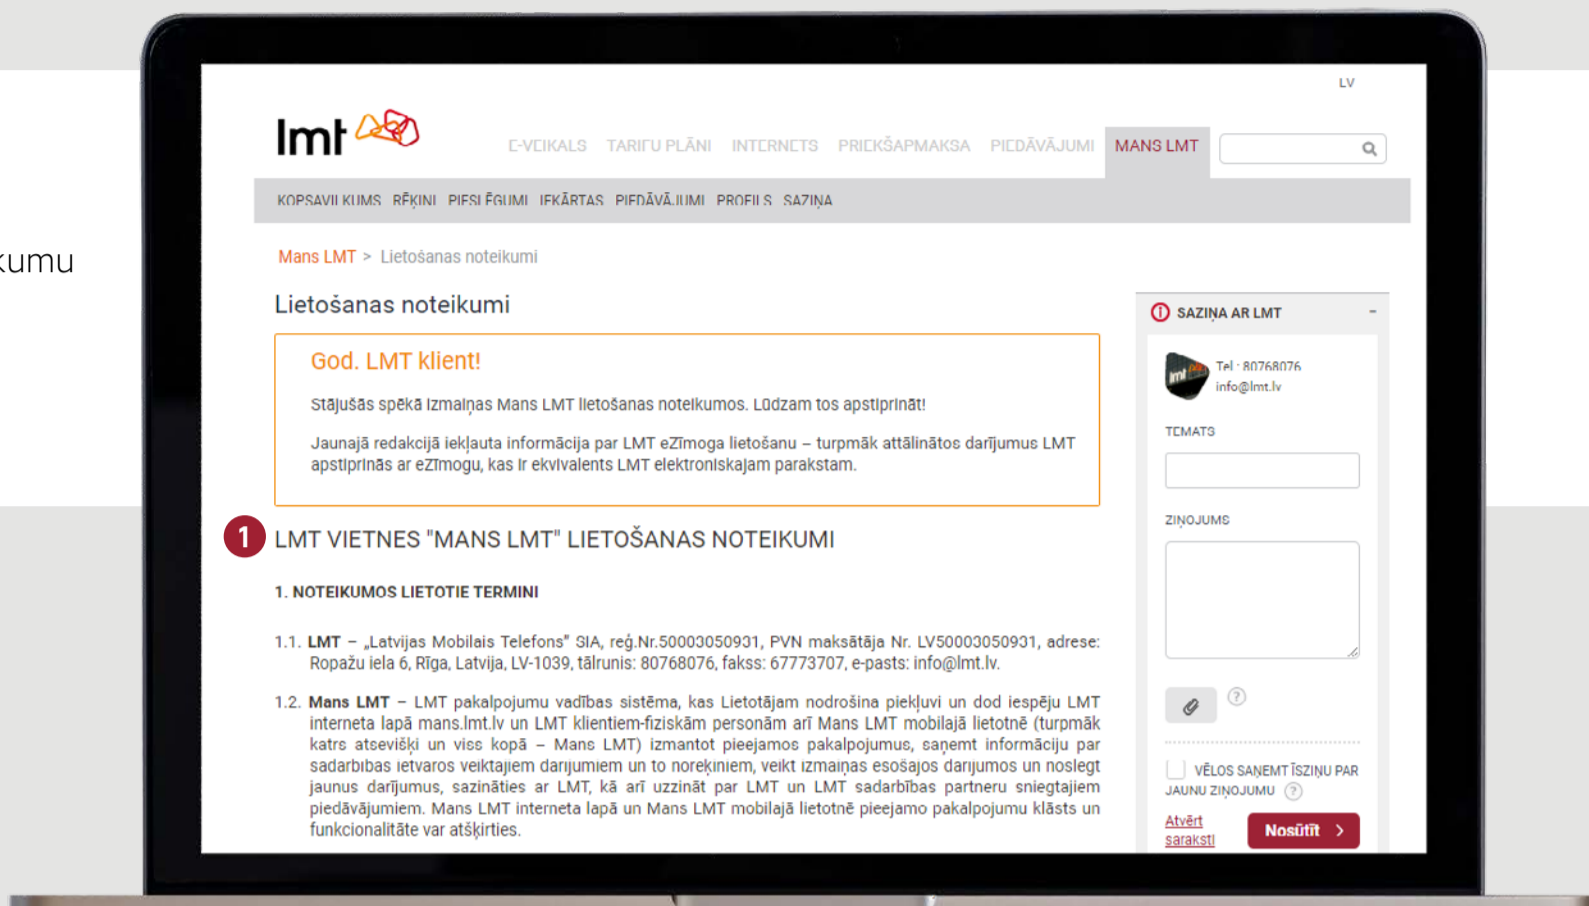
kumu

LV

lmt

E-VEIKALS TARIFU PLĀNI INTERNETS PRIEKŠAPMAKSA PIEDĀVĀJUMI MANS LMT

KOPSAVILKUMS RĒĶINI PIESLĒGUMI IEKĀRTAS PIEDĀVĀJUMI PROFILS SAZIŅA

Mans LMT > Lietošanas noteikumi

Lietošanas noteikumi

God. LMT klient!

Stājušās spēkā izmaiņas Mans LMT lietošanas noteikumos. Lūdzam tos apstiprināt!

Jaunajā redakcijā iekļauta informācija par LMT eZīmoga lietošanu – turpmāk attālinātos darījumus LMT apstiprinās ar eZīmogu, kas ir ekvivalents LMT elektroniskajam parakstam.

1

LMT VIETNES "MANS LMT" LIETOŠANAS NOTEIKUMI

1. NOTEIKUMOS LIETOTIE TERMINI

1.1. LMT – „Latvijas Mobilais Telefons" SIA, reģ.Nr.50003050931, PVN maksātāja Nr. LV50003050931, adrese: Ropažu iela 6, Rīga, Latvija, LV-1039, tālrunis: 80768076, fakss: 67773707, e-pasts: info@lmt.lv.

1.2. Mans LMT – LMT pakalpojumu vadības sistēma, kas Lietotājam nodrošina piekļuvi un dod iespēju LMT interneta lapā mans.lmt.lv un LMT klientiem-fiziskām personām arī Mans LMT mobilajā lietotnē (turpmāk katrs atsevišķi un viss kopā – Mans LMT) izmantot pieejamos pakalpojumus, saņemt informāciju par sadarbības ietvaros veiktajiem darījumiem un to norēķiniem, veikt izmaiņas esošajos darījumos un noslēgt jaunus darījumus, sazināties ar LMT, kā arī uzzināt par LMT un LMT sadarbības partneru sniegtajiem piedāvājumiem. Mans LMT interneta lapā un Mans LMT mobilajā lietotnē pieejamo pakalpojumu klāsts un funkcionalitāte var atšķirties.

SAZIŅA AR LMT

Tel · 80768076
info@lmt.lv

TEMATS

ZIŅOJUMS

VĒLOS SAŅEMT ĪSZIŅU PAR JAUNU ZIŅOJUMU

Atvērt sarakstī

Nosūtīt